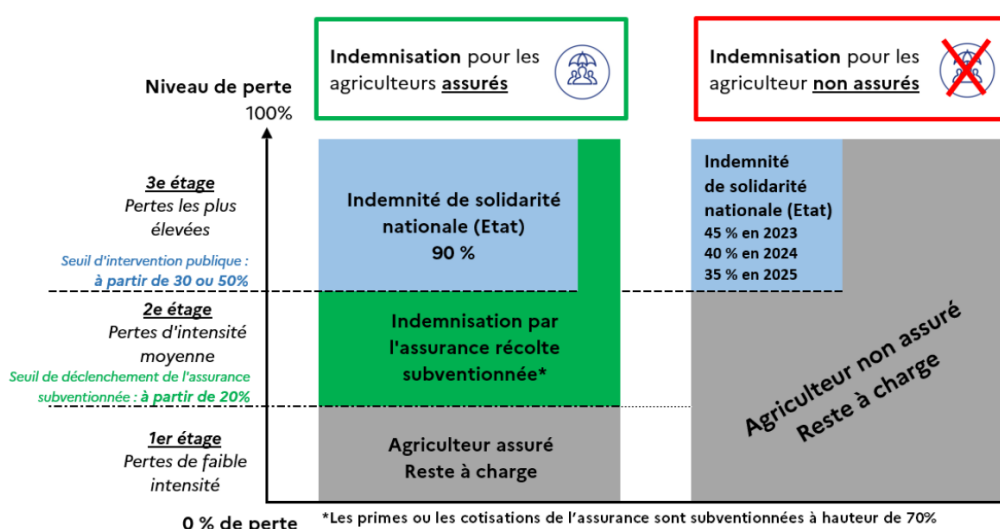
Indemnisation pour les agriculteurs assurés

Indemnisation pour les agriculteur non assurés

Niveau de perte
100%

3e étage
Pertes les plus élevées

Seuil d'intervention publique : à partir de 30 ou 50%

Indemnité de solidarité nationale (Etat)
90 %

Indemnité de solidarité nationale (Etat)
45 % en 2023
40 % en 2024
35 % en 2025

2e étage
Pertes d'intensité moyenne

Seuil de déclenchement de l'assurance subventionnée : à partir de 20%

Indemnisation par l'assurance récolte subventionnée*

Agriculteur non assuré
Reste à charge

1er étage
Pertes de faible intensité

Agriculteur assuré
Reste à charge

0 % de perte

*Les primes ou les cotisations de l'assurance sont subventionnées à hauteur de 70%